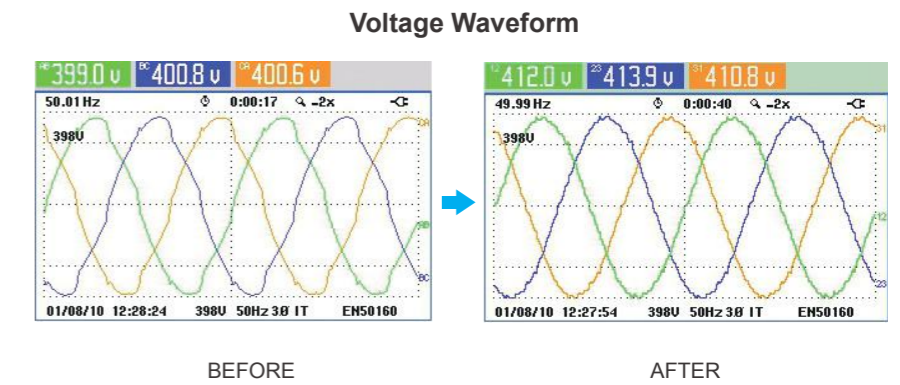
Voltage Waveform

AB 399.0 v BC 400.8 v CA 400.6 v

50.01 Hz 0:00:17 -2x

398V

CA

AB

BC

01/08/10 12:28:24 398V 50Hz 3Ø IT EN50160

12 412.0 v 23 413.9 v 31 410.8 v

49.99 Hz 0:00:40 -2x

398V

31

12

23

01/08/10 12:27:54 398V 50Hz 3Ø IT EN50160

BEFORE

AFTER